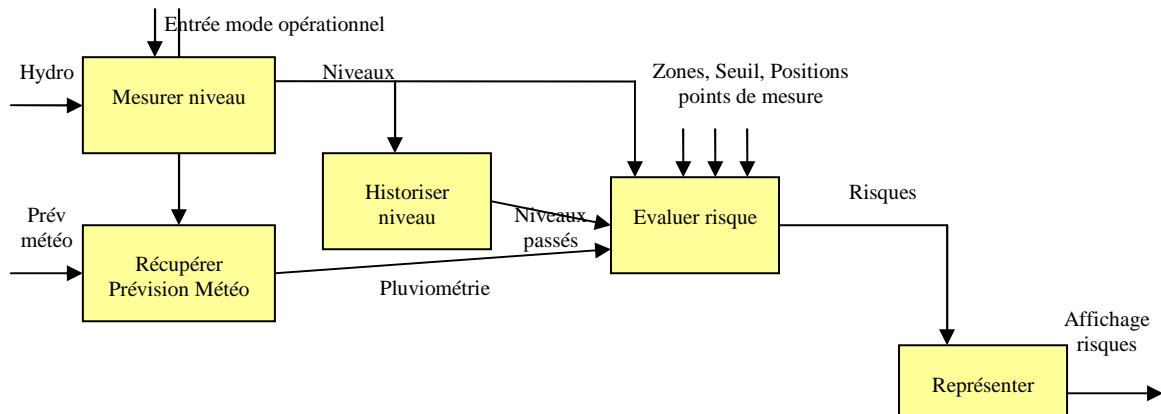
Entrée mode opérationnel

Hydro

Mesurer niveau

Niveaux

Zones, Seuil, Positions points de mesure

Historiser niveau

Niveaux passés

Evaluer risque

Risques

Prév météo

Récupérer Prévision Météo

Pluviométrie

Affichage risques

Représenter